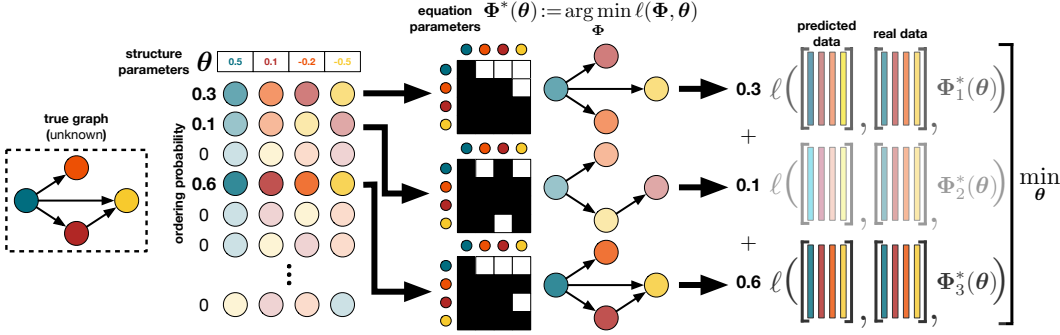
true graph
(unknown)

structure parameters $\theta$

| 0.5 | 0.1 | -0.2 | -0.5 |
|---|---|---|---|

ordering probability

0.3
0.1
0
0.6
0
0
0
0

equation parameters $\Phi^*(\theta) := \arg\min_{\Phi} \ell(\Phi, \theta)$

predicted data

real data

0.3 $\ell\Big($ , $\Phi_1^*(\theta)\Big)$

+

0.1 $\ell\Big($ , $\Phi_2^*(\theta)\Big)$

+

0.6 $\ell\Big($ , $\Phi_3^*(\theta)\Big)$

$\min_{\theta}$